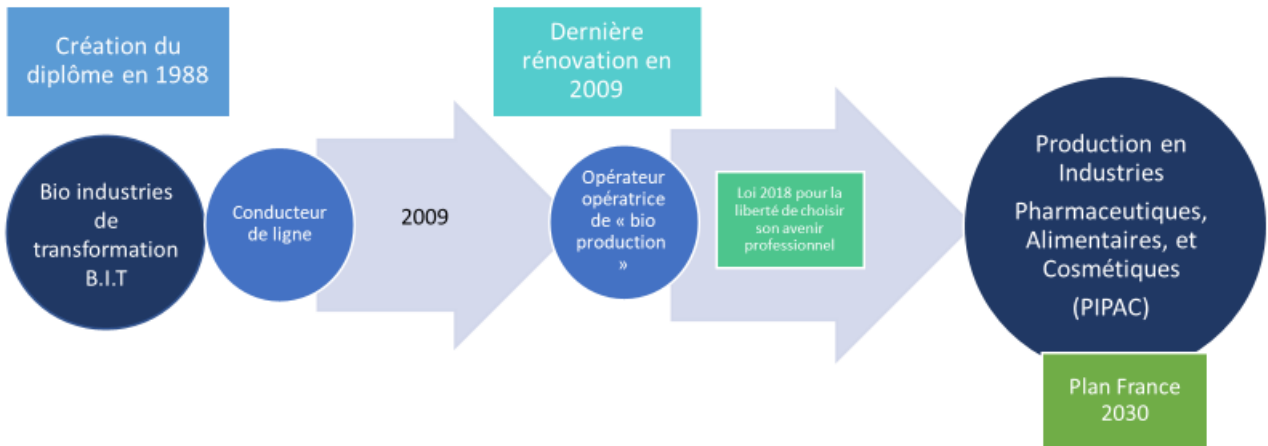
Création du diplôme en 1988

Dernière rénovation en 2009

Bio industries de transformation B.I.T

Conducteur de ligne

2009

Opérateur opératrice de « bio production »

Loi 2018 pour la liberté de choisir son avenir professionnel

Production en Industries Pharmaceutiques, Alimentaires, et Cosmétiques (PIPAC)

Plan France 2030